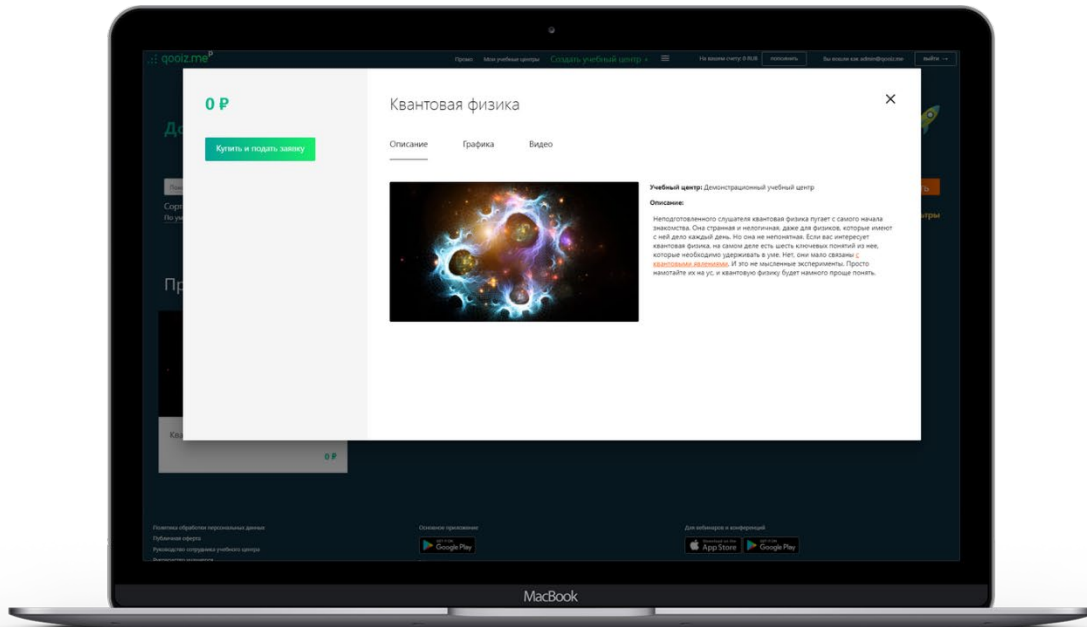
qooiz.me

Промо Мои учебные центры Создать учебный центр + На вашем счету: 0 RUB пополнить Вы вошли как admin@qooiz.me выйти →

0 ₽

Купить и подать заявку

Квантовая физика

×

Описание Графика Видео

Учебный центр: Демонстрационный учебный центр

Описание:

Неподготовленного слушателя квантовая физика пугает с самого начала знакомства. Она странная и нелогичная, даже для физиков, которые имеют с ней дело каждый день. Но она не непонятная. Если вас интересует квантовая физика, на самом деле есть шесть ключевых понятий из нее, которые необходимо удерживать в уме. Нет, они мало связаны с квантовыми явлениями. И это не мысленные эксперименты. Просто намотайте их на ус, и квантовую физику будет намного проще понять.

0 ₽

Политика обработки персональных данных
Публичная оферта
Руководство сотрудника учебного центра

Основное приложение
Google Play

Для вебинаров и конференций
App Store
Google Play

MacBook